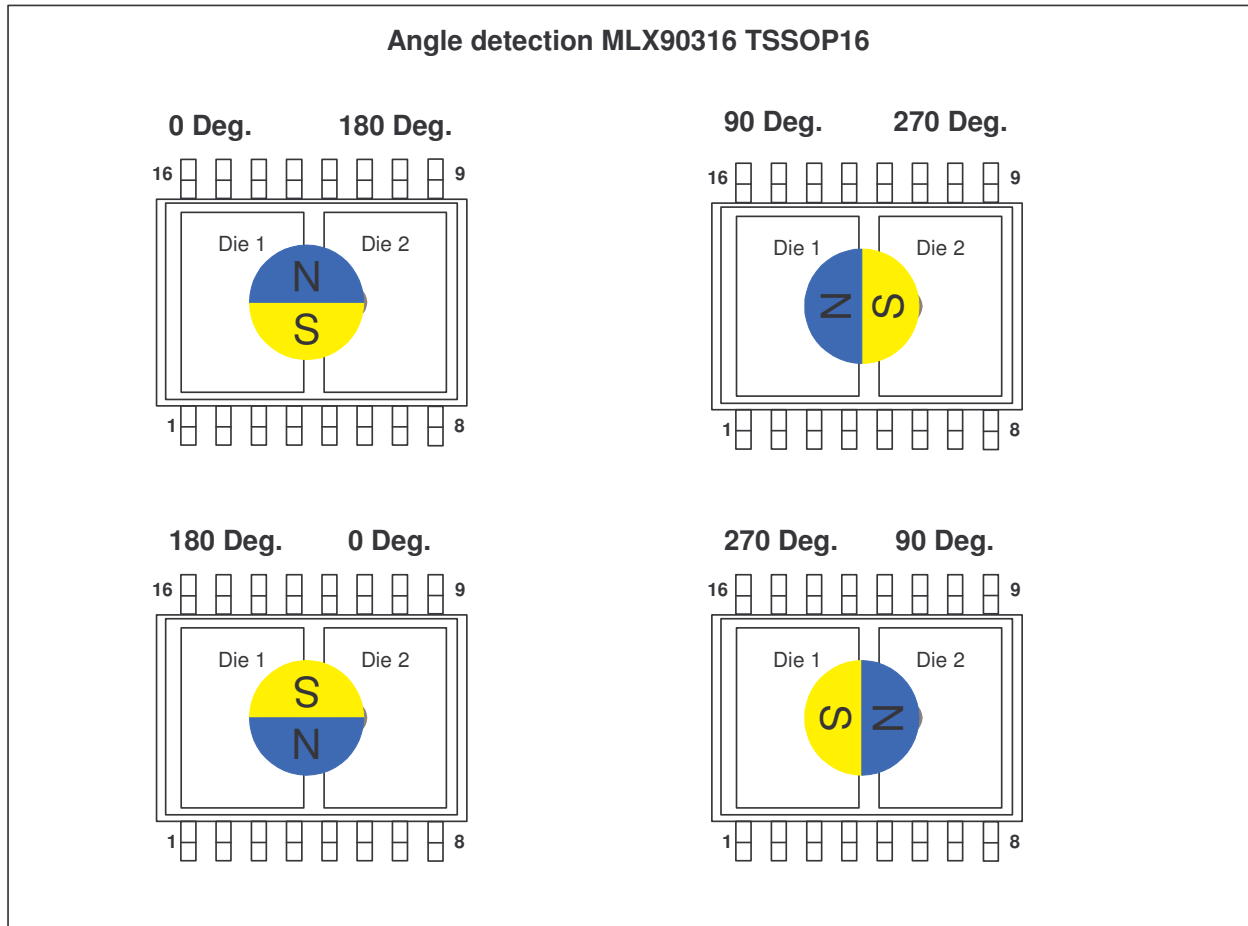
Angle detection MLX90316 TSSOP16

0 Deg. 180 Deg.

16 9

Die 1 Die 2

N

S

1 8

90 Deg. 270 Deg.

16 9

Die 1 Die 2

N S

1 8

180 Deg. 0 Deg.

16 9

Die 1 Die 2

S

N

1 8

270 Deg. 90 Deg.

16 9

Die 1 Die 2

S N

1 8